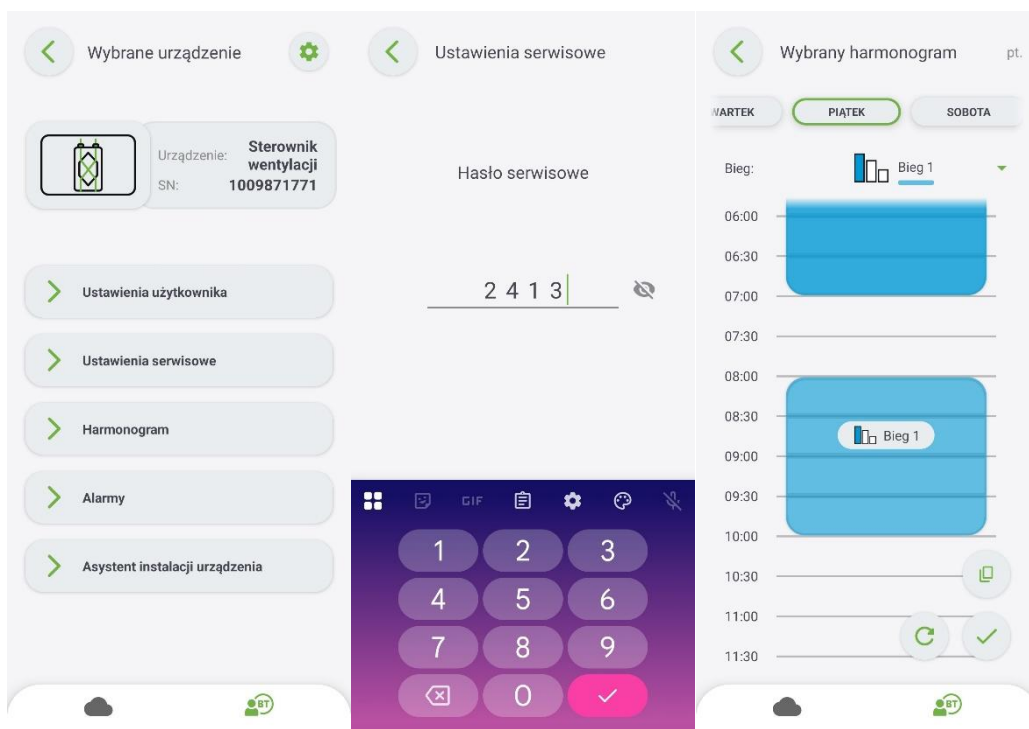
Wybrane urządzenie

Urządzenie: Sterownik wentylacji
SN: 1009871771

Ustawienia użytkownika

Ustawienia serwisowe

Harmonogram

Alarmy

Asystent instalacji urządzenia

Ustawienia serwisowe

Hasło serwisowe

2 4 1 3

GIF

1 2 3
4 5 6
7 8 9
0

Wybrany harmonogram pt.

WARTEK PIĄTEK SOBOTA

Bieg: Bieg 1

06:00
06:30
07:00
07:30
08:00
08:30
09:00
09:30
10:00
10:30
11:00
11:30

Bieg 1

BT